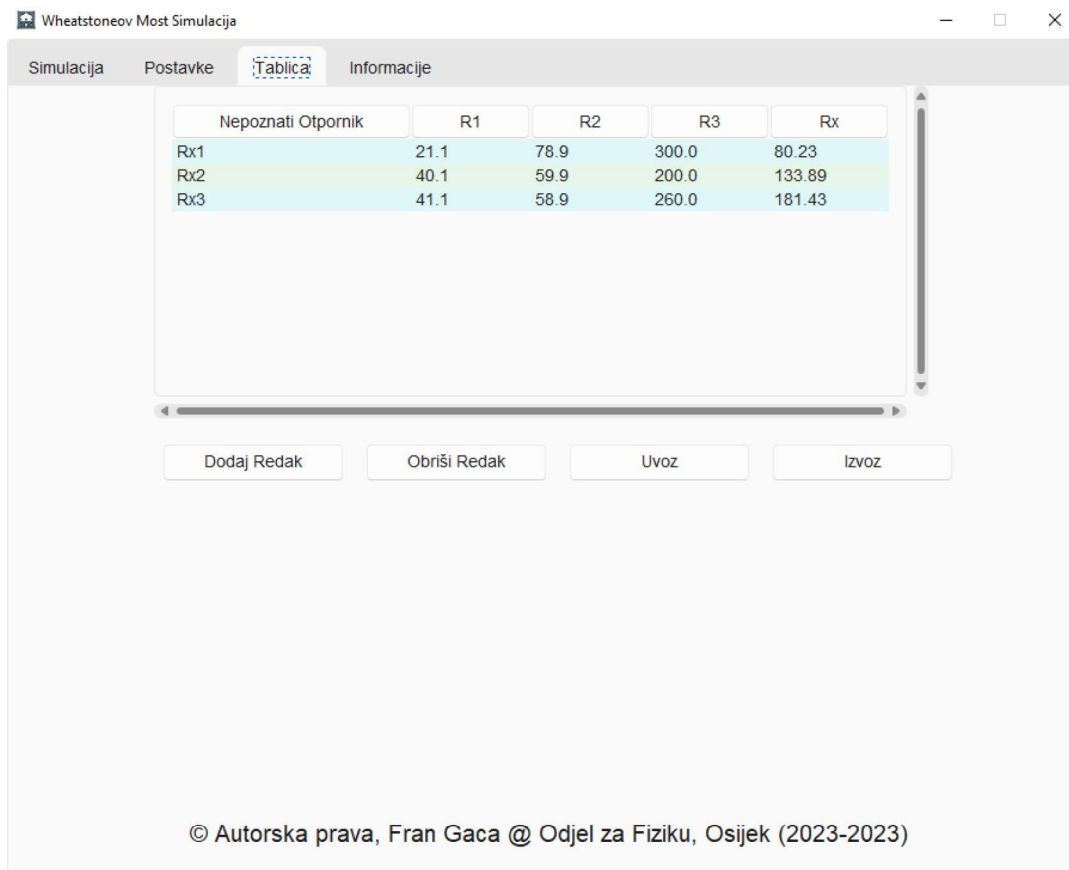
Wheatstoneov Most Simulacija

Simulacija Postavke Tablica Informacije

| Nepoznati Otpornik | R1 | R2 | R3 | Rx |
|---|---|---|---|---|
| Rx1 | 21.1 | 78.9 | 300.0 | 80.23 |
| Rx2 | 40.1 | 59.9 | 200.0 | 133.89 |
| Rx3 | 41.1 | 58.9 | 260.0 | 181.43 |

Dodaj Redak Obriši Redak Uvoz Izvoz

© Autorska prava, Fran Gaca @ Odjel za Fiziku, Osijek (2023-2023)